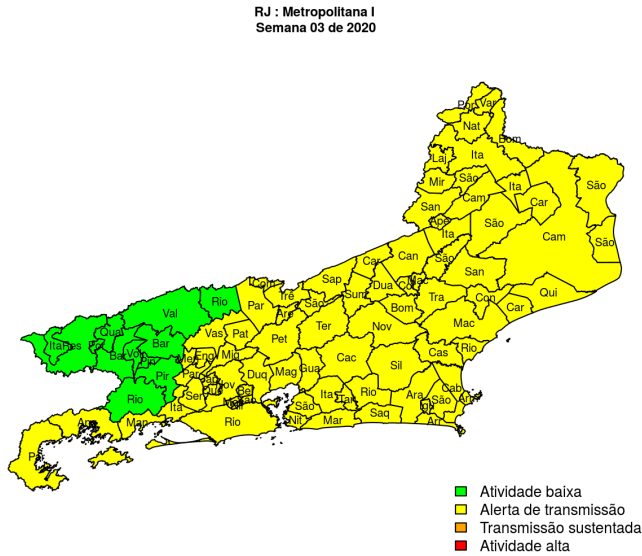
RJ : Metropolitana I
Semana 03 de 2020

Por Var
Nat
Bom
Laj Ita
Mir São
São
Cam Ita
San
Car
Ape
Ita
São
Cam
São
Car Can
Sap
São
San
Com
Trê
Sum
Dua
Sac
Mac
Car
Qui
Par
Rio
Val
Are
Tra
Con
Car
Bom
Ter
Nov
Pat
Mac
Vas
Pet
Ita Res
Qua
Pin
Bar
Rio
Bar
Vol
Pir
Eng
Mig
Cac
Cas
Sil
Gua
Mag
Duq
Par
Jap
Rio
Pir
Sér
Nov
Bel
Nil
Ita
Mar
Rio
Ita
Tan
Rio
Ara
Cab
Ara
Mar
São
São
Saq
Nit
Arr
Ang
Man
Rio
Mar
Par

Atividade baixa
Alerta de transmissão
Transmissão sustentada
Atividade alta